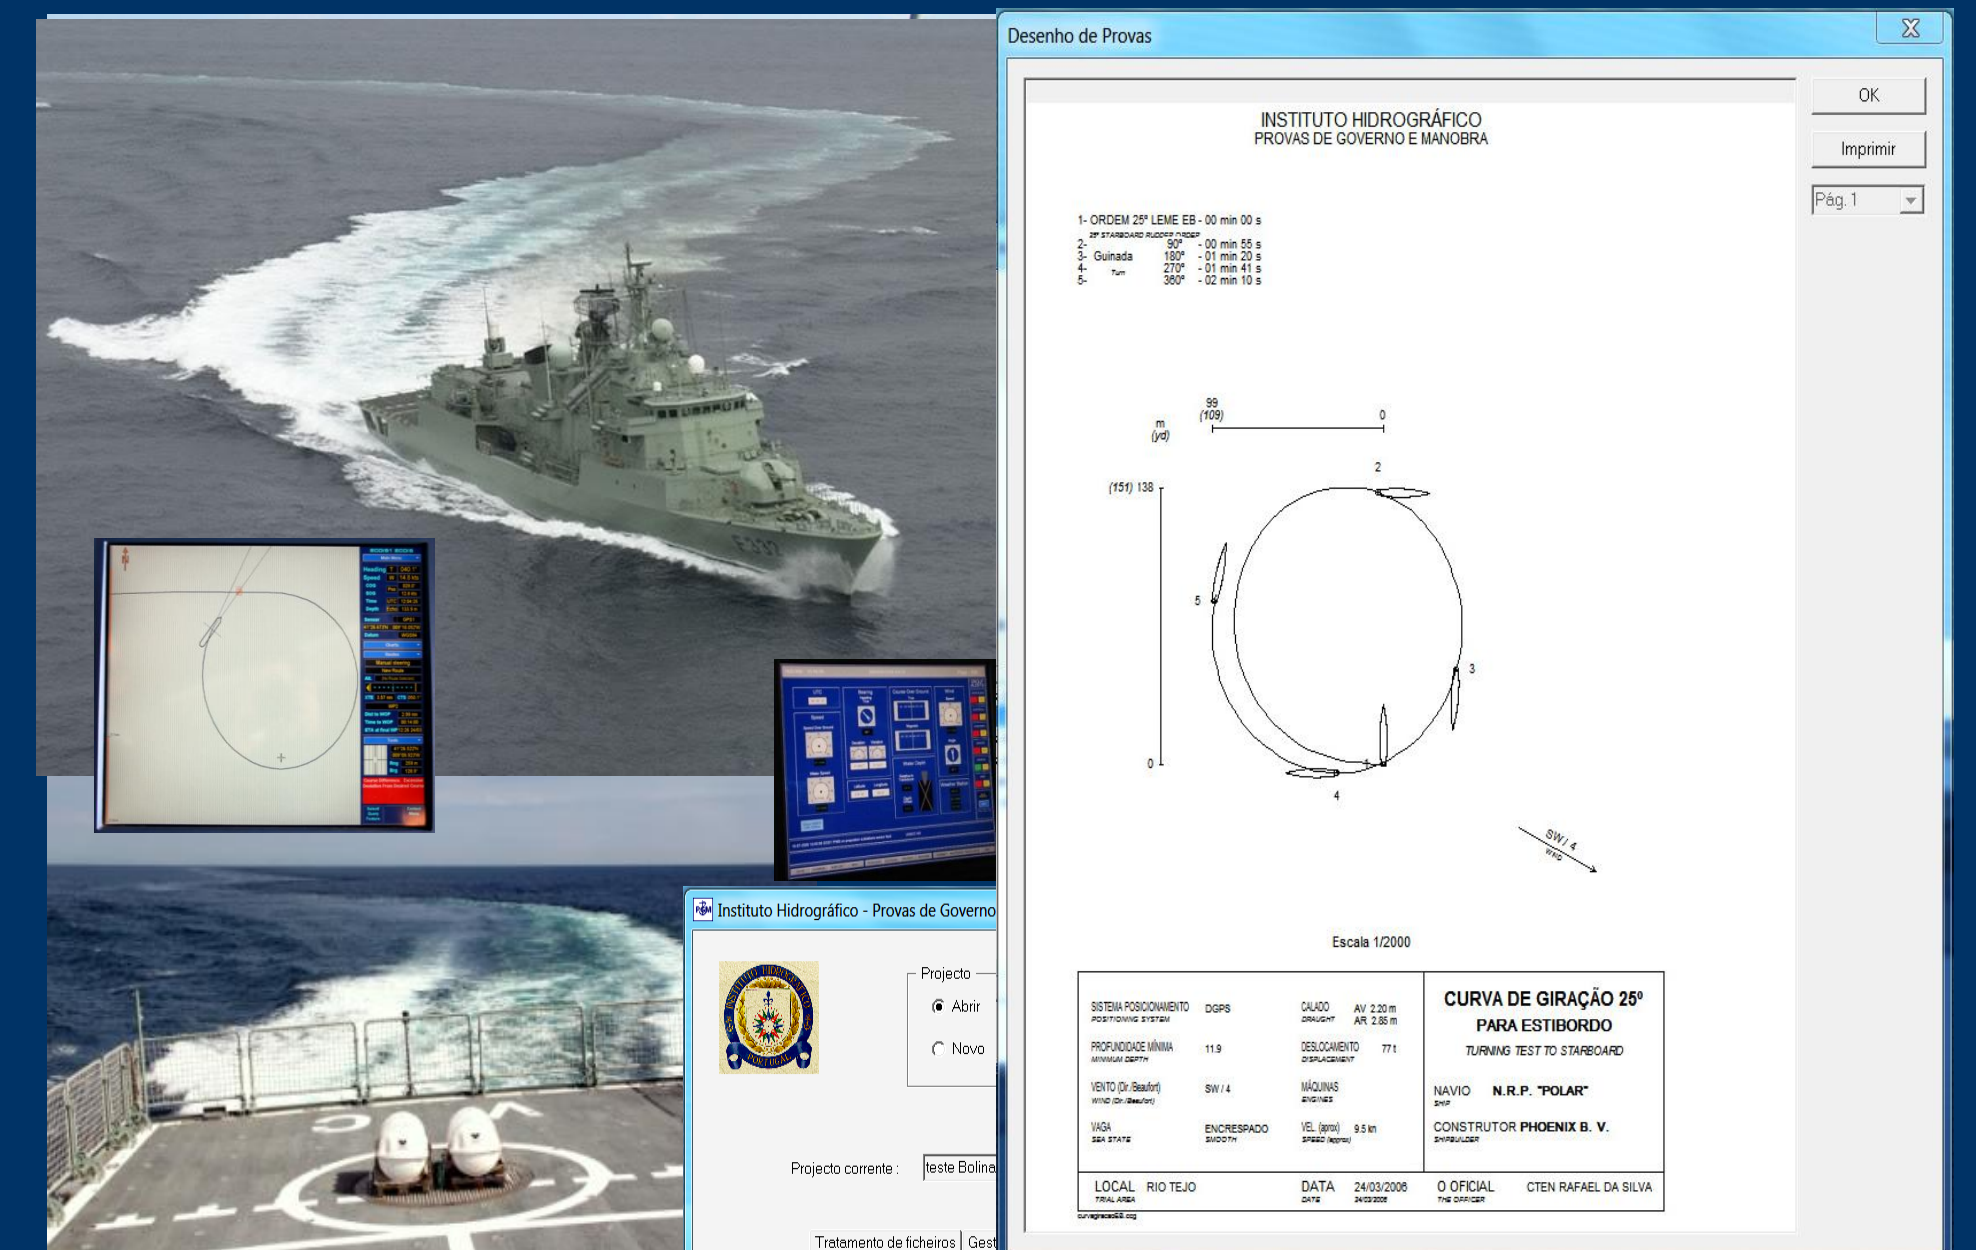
Desenho de Provas

OK

Imprimir

Pág. 1

INSTITUTO HIDROGRÁFICO
PROVAS DE GOVERNO E MANOBRA

1- ORDEM 25º LEME EB - 00 min 00 s
25º STARBOARD RUDDER ORDER
2- 90º - 00 min 55 s
3- Guinada 180º - 01 min 20 s
4- Turn 270º - 01 min 41 s
5- 360º - 02 min 10 s

99
(109)
0
m
(yd)
2
(151) 138
5
3
0
4
SW / 4
WIND

Escala 1/2000

| SISTEMA POSICIONAMENTO POSITIONING SYSTEM | DGPS | CALADO DRAUGHT | AV 2.20 m AR 2.85 m | CURVA DE GIRAÇÃO 25º PARA ESTIBORDO TURNING TEST TO STARBOARD |
|---|---|---|---|---|
| PROFUNDIDADE MÍNIMA MINIMUM DEPTH | 11.9 | DESLOCAMENTO DISPLACEMENT | 77 t | |
| VENTO (Dir./Beaufort) WIND (Dir./Beaufort) | SW / 4 | MÁQUINAS ENGINES | | NAVIO SHIP N.R.P. "POLAR" |
| VAGA SEA STATE | ENCRESPADO SMOOTH | VEL. (aprox) SPEED (approx) | 9.5 kn | CONSTRUTOR SHIPBUILDER PHOENIX B. V. |
| LOCAL TRIAL AREA | RIO TEJO | DATA DATE | 24/03/2006 | O OFICIAL THE OFFICER CTEN RAFAEL DA SILVA |

curvagiracaoEB.cog

Instituto Hidrográfico - Provas de Governo

INSTITUTO HIDROGRÁFICO PORTUGAL

Projecto
Abrir
Novo

Projecto corrente : teste Bolina

Tratamento de ficheiros | Gest

F332